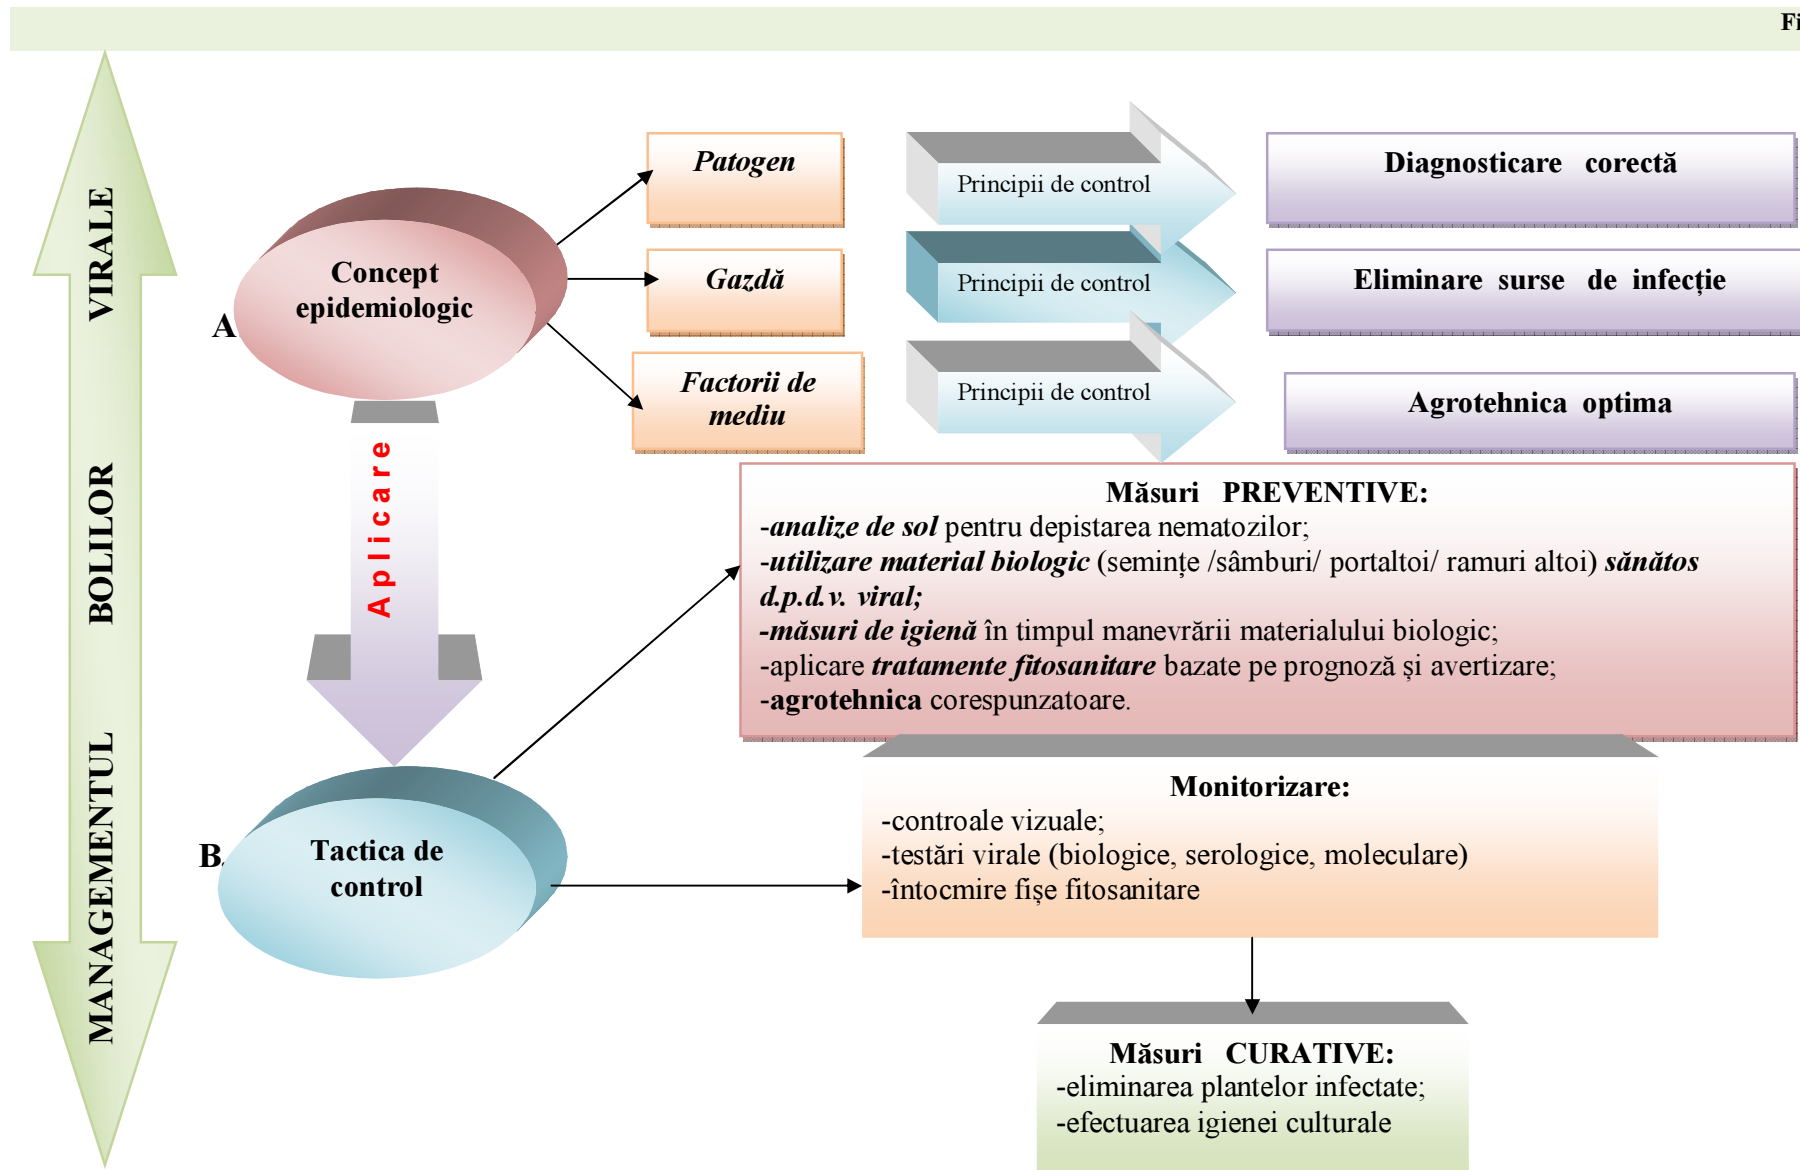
Fi

MANAGEMENTUL BOLILOR VIRALE

A

Concept epidemiologic

Patogen

Gazdă

Factorii de mediu

Principii de control

Principii de control

Principii de control

Diagnosticare corectă

Eliminare surse de infecție

Agrotehnica optima

Aplicare

Măsuri PREVENTIVE:
-*analize de sol* pentru depistarea nematozilor;
-*utilizare material biologic* (semințe /sâmburi/ portaltoi/ ramuri altoi) *sănătos d.p.d.v. viral;*
-*măsuri de igienă* în timpul manevrării materialului biologic;
-aplicare *tratamente fitosanitare* bazate pe prognoză și avertizare;
-**agrotehnica** corespunzatoare.

B

Tactica de control

Monitorizare:
-controale vizuale;
-testări virale (biologice, serologice, moleculare)
-întocmire fișe fitosanitare

Măsuri CURATIVE:
-eliminarea plantelor infectate;
-efectuarea igienei culturale